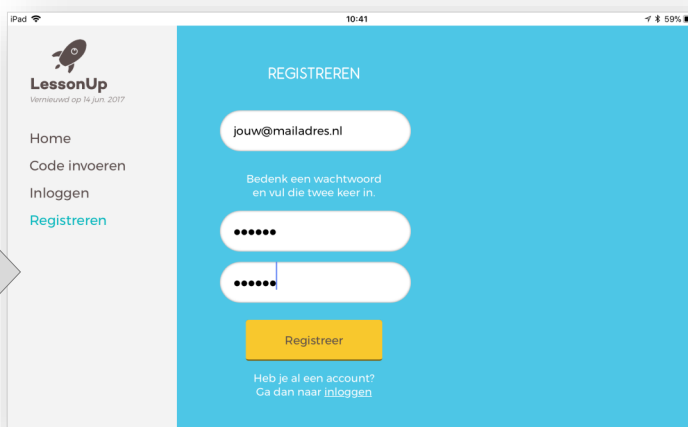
iPad
10:41
59%

LessonUp
Vernieuwd op 14 jun. 2017

Home
Code invoeren
Inloggen
Registreren

REGISTREREN

jouw@mailadres.nl

Bedenk een wachtwoord en vul die twee keer in.

••••••

••••••

Registreer

Heb je al een account?
Ga dan naar inloggen